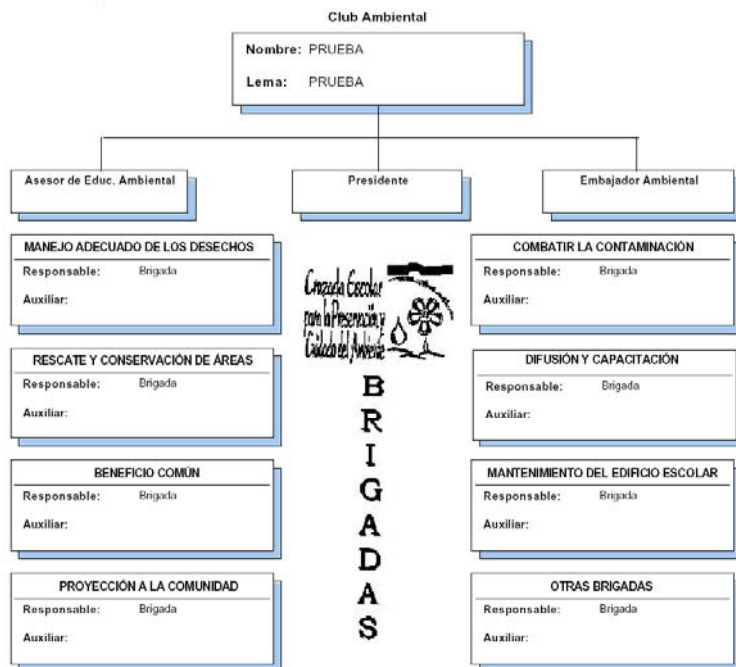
Club Ambiental

Nombre: PRUEBA

Lema: PRUEBA

Asesor de Educ. Ambiental

Presidente

Embajador Ambiental

MANEJO ADECUADO DE LOS DESECHOS
Responsable: Brigada
Auxiliar:

RESCATE Y CONSERVACIÓN DE ÁREAS
Responsable: Brigada
Auxiliar:

BENEFICIO COMÚN
Responsable: Brigada
Auxiliar:

PROYECCIÓN A LA COMUNIDAD
Responsable: Brigada
Auxiliar:

Cruzada Escolar para la Preservación y Cuidado del Ambiente

BRIGADAS

COMBATIR LA CONTAMINACIÓN
Responsable: Brigada
Auxiliar:

DIFUSIÓN Y CAPACITACIÓN
Responsable: Brigada
Auxiliar:

MANTENIMIENTO DEL EDIFICIO ESCOLAR
Responsable: Brigada
Auxiliar:

OTRAS BRIGADAS
Responsable: Brigada
Auxiliar: